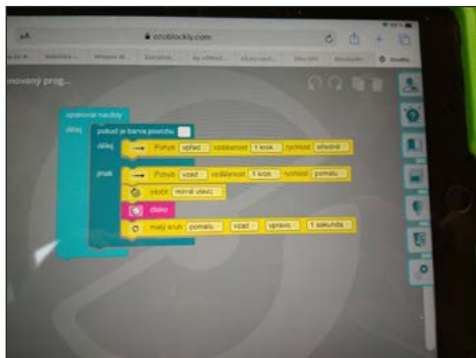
AA
ozoblockly.com
novaný prog...
opakovat neustále
dělej
pokud je barva povrchu
dělej
Pohyb vpřed vzdálenost 1 krok rychlost střední
jinak
Pohyb vzad vzdálenost 1 krok rychlost pomalu
otočit mírně vlevo
disko
malý kruh pomalu vzad vpravo 1 sekunda